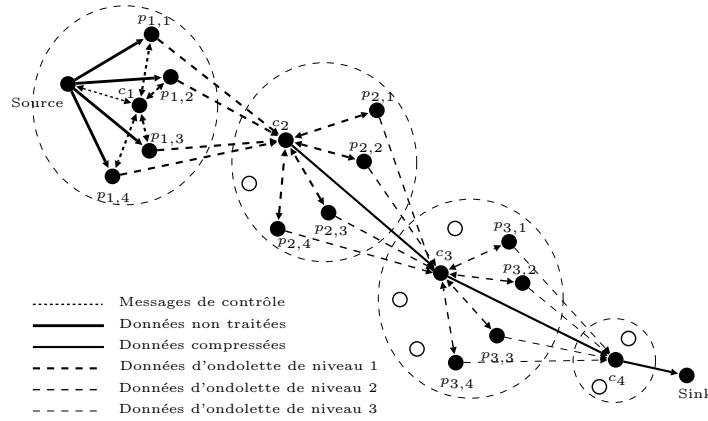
Source

$p_{1,1}$

$c_1$

$p_{1,2}$

$p_{1,3}$

$p_{1,4}$

$c_2$

$p_{2,1}$

$p_{2,2}$

$p_{2,3}$

$p_{2,4}$

$c_3$

$p_{3,1}$

$p_{3,2}$

$p_{3,3}$

$p_{3,4}$

$c_4$

Sink

Messages de contrôle

Données non traitées

Données compressées

Données d'ondolette de niveau 1

Données d'ondolette de niveau 2

Données d'ondolette de niveau 3